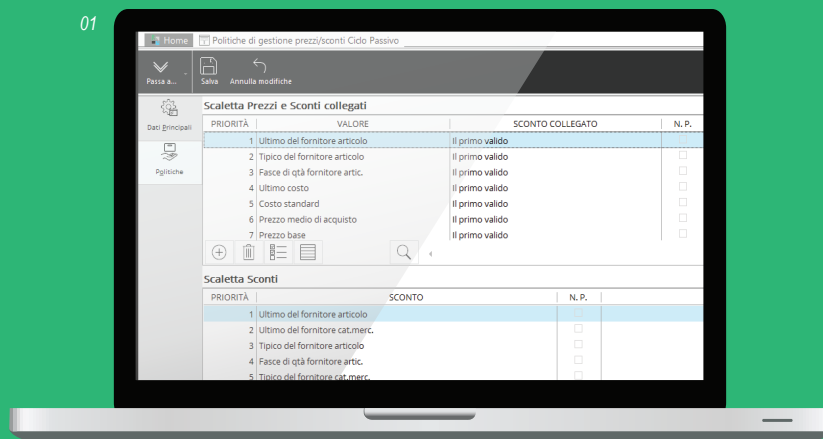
01

Home | Politiche di gestione prezzi/sconti Ciclo Passivo

Passa a... | Salva | Annulla modifiche

Dati Principali

Politiche

Scaletta Prezzi e Sconti collegati

| PRIORITÀ | VALORE | SCONTO COLLEGATO | N. P. |
|---|---|---|---|
| 1 | Ultimo del fornitore articolo | Il primo valido | |
| 2 | Tipico del fornitore articolo | Il primo valido | |
| 3 | Fasce di qtà fornitore artic. | Il primo valido | |
| 4 | Ultimo costo | Il primo valido | |
| 5 | Costo standard | Il primo valido | |
| 6 | Prezzo medio di acquisto | Il primo valido | |
| 7 | Prezzo base | Il primo valido | |

Scaletta Sconti

| PRIORITÀ | SCONTO | N. P. |
|---|---|---|
| 1 | Ultimo del fornitore articolo | |
| 2 | Ultimo del fornitore cat.merc. | |
| 3 | Tipico del fornitore articolo | |
| 4 | Fasce di qtà fornitore artic. | |
| 5 | Tipico del fornitore cat.merc. | |